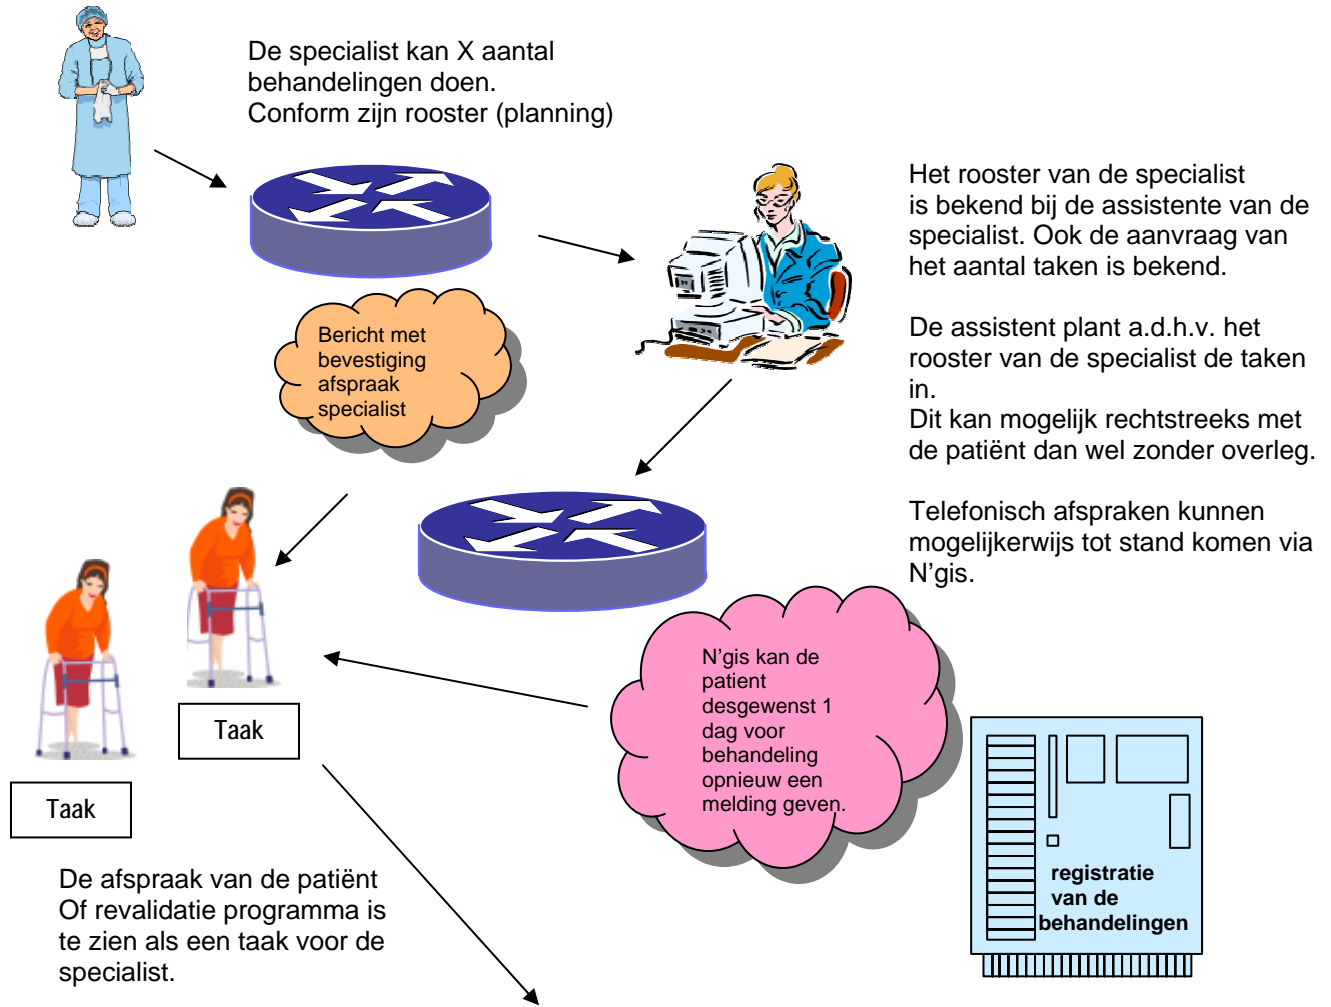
De specialist kan X aantal behandelingen doen.
Conform zijn rooster (planning)

Het rooster van de specialist is bekend bij de assistente van de specialist. Ook de aanvraag van het aantal taken is bekend.

De assistent plant a.d.h.v. het rooster van de specialist de taken in.
Dit kan mogelijk rechtstreeks met de patiënt dan wel zonder overleg.

Telefonisch afspraken kunnen mogelijkerwijs tot stand komen via N'gis.

Bericht met bevestiging afspraak specialist

N'gis kan de patient desgewenst 1 dag voor behandeling opnieuw een melding geven.

Taak

Taak

De afspraak van de patiënt Of revalidatie programma is te zien als een taak voor de specialist.

registratie van de behandelingen